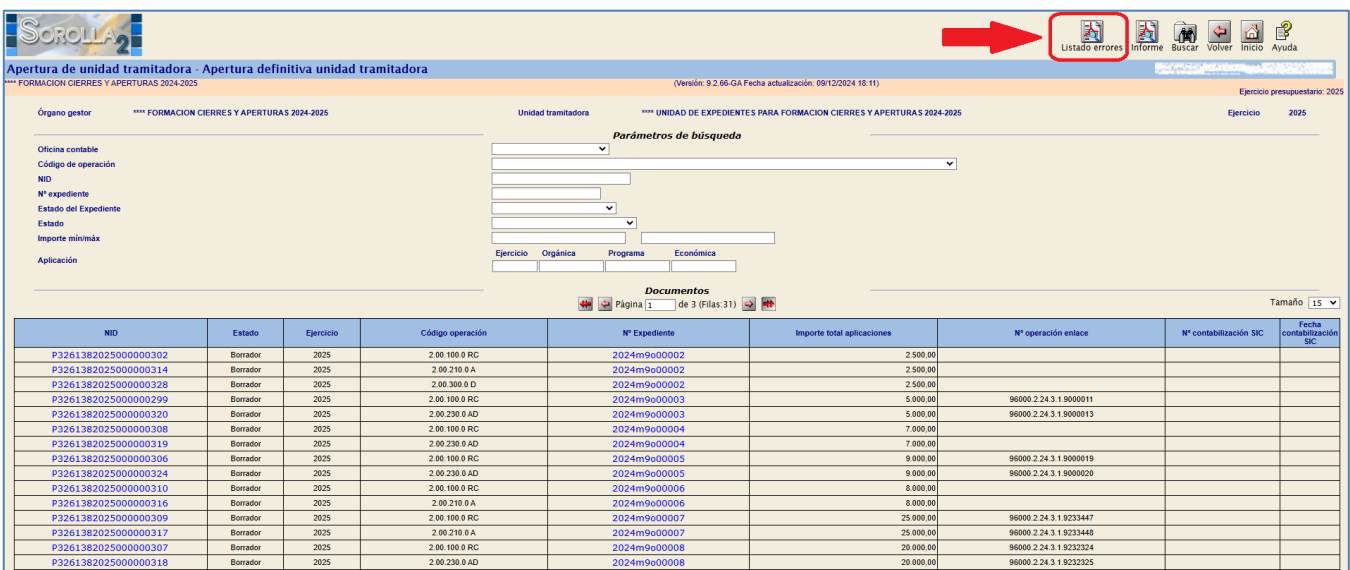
SOROLLA 2

Listado errores Informe Buscar Volver Inicio Ayuda

Apertura de unidad tramitadora - Apertura definitiva unidad tramitadora

**** FORMACION CIERRES Y APERTURAS 2024-2025

(Versión: 9.2.66-GA Fecha actualización: 09/12/2024 18:11)

Ejercicio presupuestario: 2025

Órgano gestor **** FORMACION CIERRES Y APERTURAS 2024-2025 Unidad tramitadora **** UNIDAD DE EXPEDIENTES PARA FORMACION CIERRES Y APERTURAS 2024-2025 Ejercicio 2025

Parámetros de búsqueda

Oficina contable
Código de operación
NID
Nº expediente
Estado del Expediente
Estado
Importe mín/máx
Aplicación
Ejercicio Orgánica Programa Económica

Documentos

Página 1 de 3 (Filas:31)

Tamaño 15

| NID | Estado | Ejercicio | Código operación | Nº Expediente | Importe total aplicaciones | Nº operación enlace | Nº contabilización SIC | Fecha contabilización SIC |
|---|---|---|---|---|---|---|---|---|
| P3261382025000000302 | Borrador | 2025 | 2.00.100.0 RC | 2024m9o000002 | 2.500,00 | | | |
| P3261382025000000314 | Borrador | 2025 | 2.00.210.0 A | 2024m9o000002 | 2.500,00 | | | |
| P3261382025000000328 | Borrador | 2025 | 2.00.300.0 D | 2024m9o000002 | 2.500,00 | | | |
| P3261382025000000299 | Borrador | 2025 | 2.00.100.0 RC | 2024m9o000003 | 5.000,00 | 96000.2.24.3.1.9000011 | | |
| P3261382025000000320 | Borrador | 2025 | 2.00.230.0 AD | 2024m9o000003 | 5.000,00 | 96000.2.24.3.1.9000013 | | |
| P3261382025000000308 | Borrador | 2025 | 2.00.100.0 RC | 2024m9o000004 | 7.000,00 | | | |
| P3261382025000000319 | Borrador | 2025 | 2.00.230.0 AD | 2024m9o000004 | 7.000,00 | | | |
| P3261382025000000306 | Borrador | 2025 | 2.00.100.0 RC | 2024m9o000005 | 9.000,00 | 96000.2.24.3.1.9000019 | | |
| P3261382025000000324 | Borrador | 2025 | 2.00.230.0 AD | 2024m9o000005 | 9.000,00 | 96000.2.24.3.1.9000020 | | |
| P3261382025000000310 | Borrador | 2025 | 2.00.100.0 RC | 2024m9o000006 | 8.000,00 | | | |
| P3261382025000000316 | Borrador | 2025 | 2.00.210.0 A | 2024m9o000006 | 8.000,00 | | | |
| P3261382025000000309 | Borrador | 2025 | 2.00.100.0 RC | 2024m9o000007 | 25.000,00 | 96000.2.24.3.1.9233447 | | |
| P3261382025000000317 | Borrador | 2025 | 2.00.210.0 A | 2024m9o000007 | 25.000,00 | 96000.2.24.3.1.9233448 | | |
| P3261382025000000307 | Borrador | 2025 | 2.00.100.0 RC | 2024m9o000008 | 20.000,00 | 96000.2.24.3.1.9232324 | | |
| P3261382025000000318 | Borrador | 2025 | 2.00.230.0 AD | 2024m9o000008 | 20.000,00 | 96000.2.24.3.1.9232325 | | |